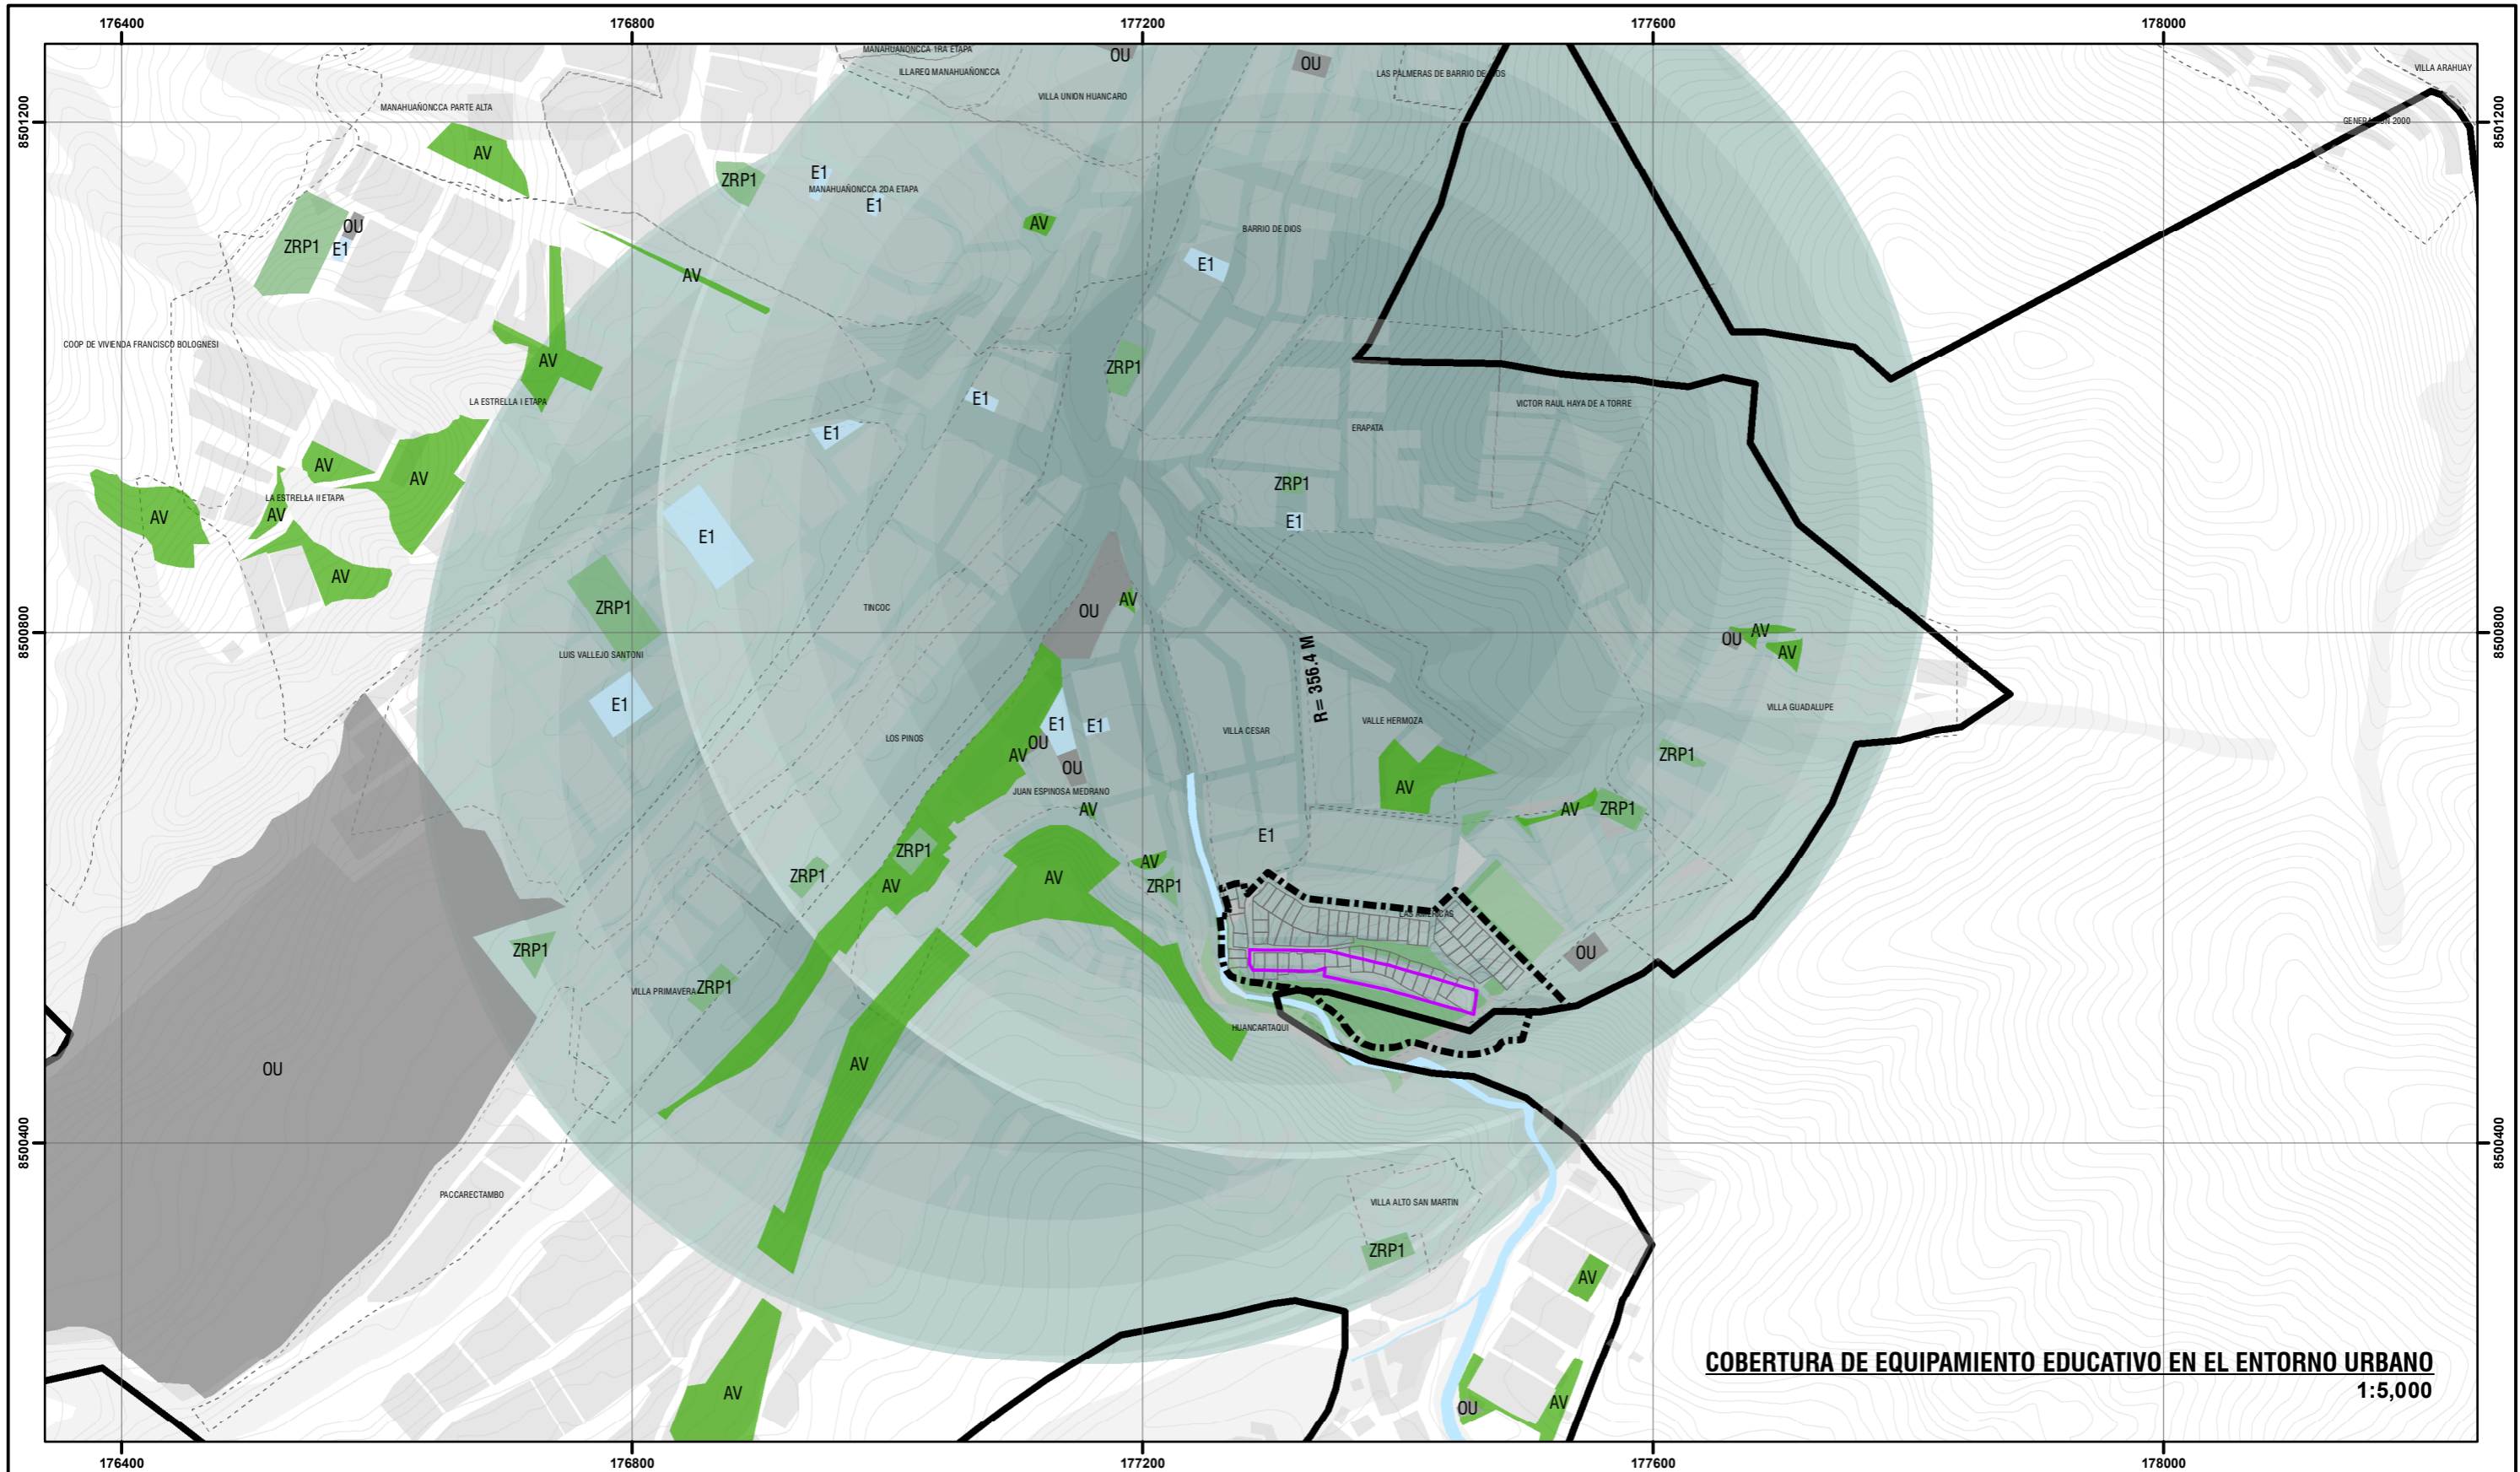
176400
176800
177200
177600
178000

8501200
8500800
8500400

MANAHUAÑONCCA 1RA ETAPA
ILLAREQ MANAHUAÑONCCA
OU
OU
LAS PALMERAS DE BARRIO DE DIOS
VILLA ARAHUAY
VILLA UNION HUANCARO
MANAHUAÑONCCA PARTE ALTA
GENERACION 2000
AV
ZRP1
E1
MANAHUAÑONCCA 2DA ETAPA
E1
ZRP1
OU
E1
AV
BARRIO DE DIOS
E1
AV
COOP DE VIVIENDA FRANCISCO BOLOGNESI
AV
ZRP1
LA ESTRELLA I ETAPA
E1
VICTOR RAUL HAYA DE A TORRE
E1
ERAPATA
AV
AV
ZRP1
LA ESTRELLA II ETAPA
AV
AV
E1
E1
AV
ZRP1
TINCOC
OU
AV
OU
AV
AV
R= 356.4 M
LUIS VALLEJO SANTONI
E1
E1
E1
VILLA CESAR
VALLE HERMOZA
VILLA GUADALUPE
LOS PINOS
AV
OU
OU
ZRP1
AV
JUAN ESPINOSA MEDRANO
AV
AV
ZRP1
E1
ZRP1
ZRP1
AV
AV
AV
ZRP1
LAS ...
OU
ZRP1
VILLA PRIMAVERA
ZRP1
HUANCARTAQUI
OU
AV
PACCARECTAMBO
VILLA ALTO SAN MARTIN
ZRP1
AV
AV
AV
OU
COBERTURA DE EQUIPAMIENTO EDUCATIVO EN EL ENTORNO URBANO
1:5,000